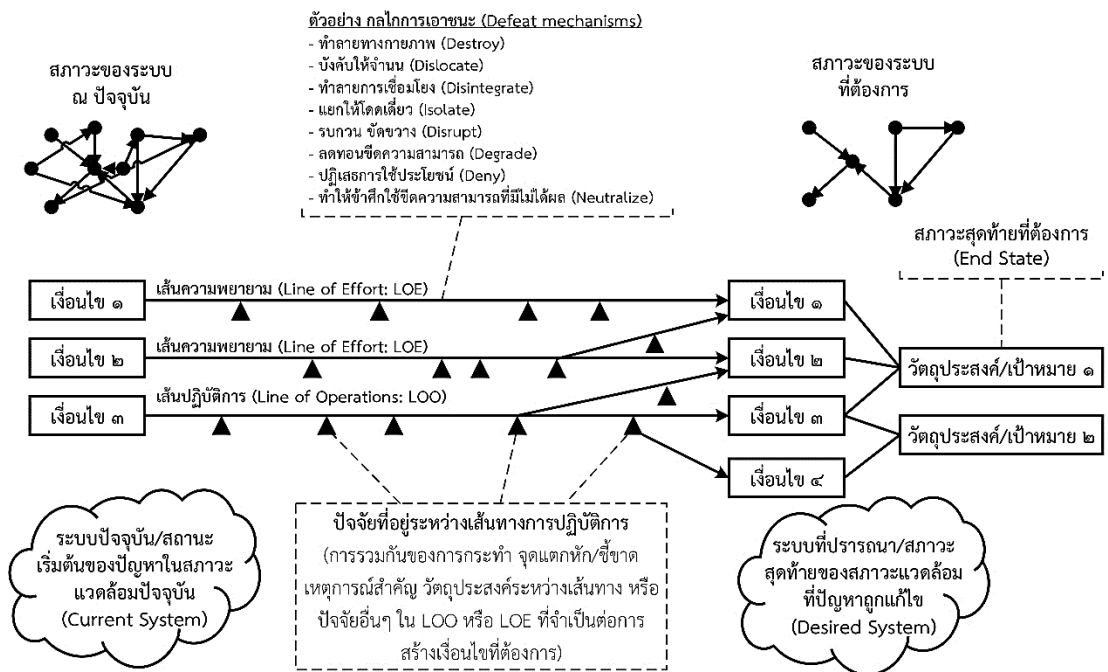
ตัวอย่าง กลไกการเอาชนะ (Defeat mechanisms)
- ทำลายทางกายภาพ (Destroy)
- บังคับให้จำนน (Dislocate)
- ทำลายการเชื่อมโยง (Disintegrate)
- แยกให้โดดเดี่ยว (Isolate)
- รบกวน ขัดขวาง (Disrupt)
- ลดทอนขีดความสามารถ (Degrade)
- ปฏิเสธการใช้ประโยชน์ (Deny)
- ทำให้ข้าศึกใช้ขีดความสามารถที่มีไม่ได้ผล (Neutralize)

สภาวะของระบบ ณ ปัจจุบัน

สภาวะของระบบที่ต้องการ

สภาวะสุดท้ายที่ต้องการ (End State)

เงื่อนไข ๑

เส้นความพยายาม (Line of Effort: LOE)

เงื่อนไข ๑

เงื่อนไข ๒

เส้นความพยายาม (Line of Effort: LOE)

เงื่อนไข ๒

วัตถุประสงค์/เป้าหมาย ๑

เงื่อนไข ๓

เส้นปฏิบัติการ (Line of Operations: LOO)

เงื่อนไข ๓

วัตถุประสงค์/เป้าหมาย ๒

เงื่อนไข ๔

ระบบปัจจุบัน/สถานะเริ่มต้นของปัญหาในสภาวะแวดล้อมปัจจุบัน (Current System)

ปัจจัยที่อยู่ระหว่างเส้นทางการปฏิบัติการ
(การรวมกันของการกระทำ จุดแตกหัก/ชี้ขาด เหตุการณ์สำคัญ วัตถุประสงค์ระหว่างเส้นทาง หรือปัจจัยอื่นๆ ใน LOO หรือ LOE ที่จำเป็นต่อการสร้างเงื่อนไขที่ต้องการ)

ระบบที่ปรารถนา/สภาวะสุดท้ายของสภาวะแวดล้อมที่ปัญหาถูกแก้ไข (Desired System)